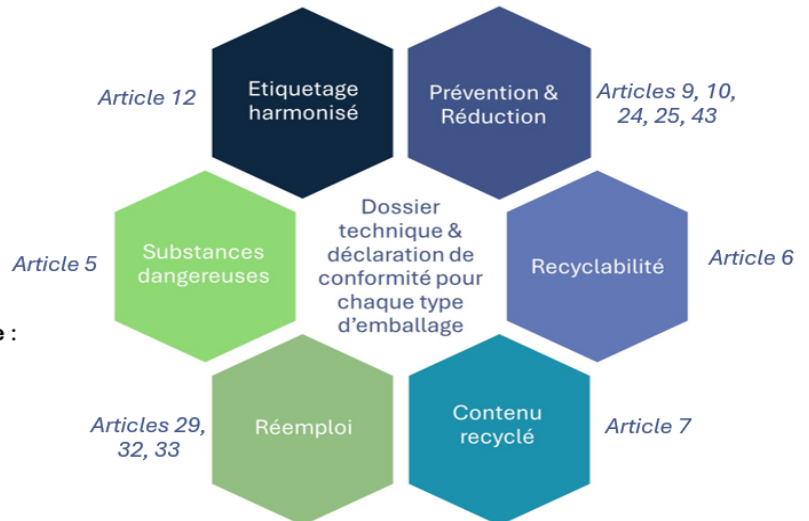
Article 12

Etiquetage harmonisé

Prévention & Réduction

Articles 9, 10, 24, 25, 43

Article 5

Substances dangereuses

Dossier technique & déclaration de conformité pour chaque type d'emballage

Recyclabilité

Article 6

e :

Articles 29, 32, 33

Réemploi

Contenu recyclé

Article 7